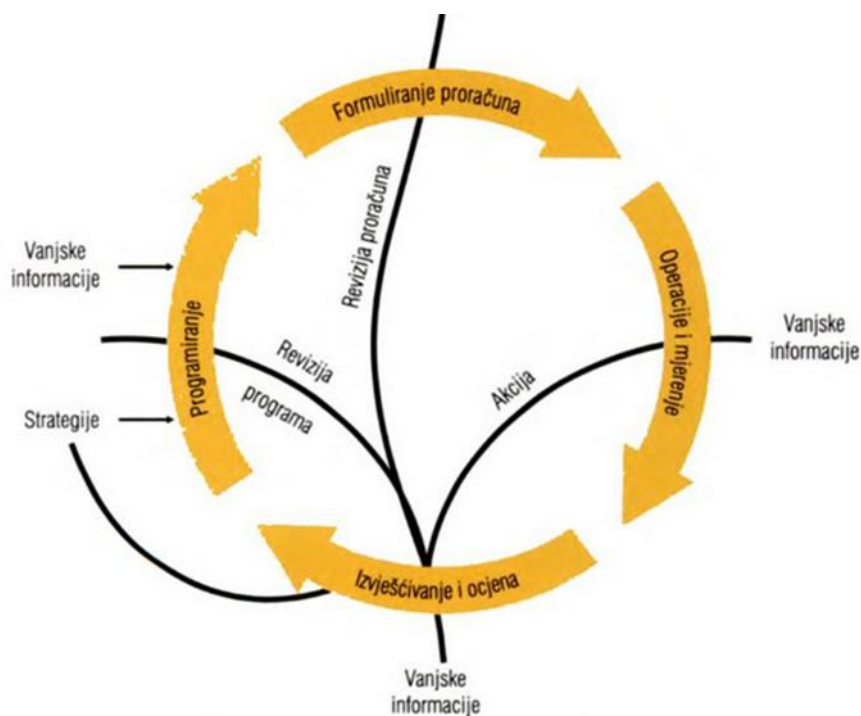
Formuliranje proračuna

Revizija proračuna

Vanjske informacije

Programiranje

Operacije i mjerenje

Vanjske informacije

Revizija programa

Akcija

Strategije

Izvješćivanje i ocjena

Vanjske informacije